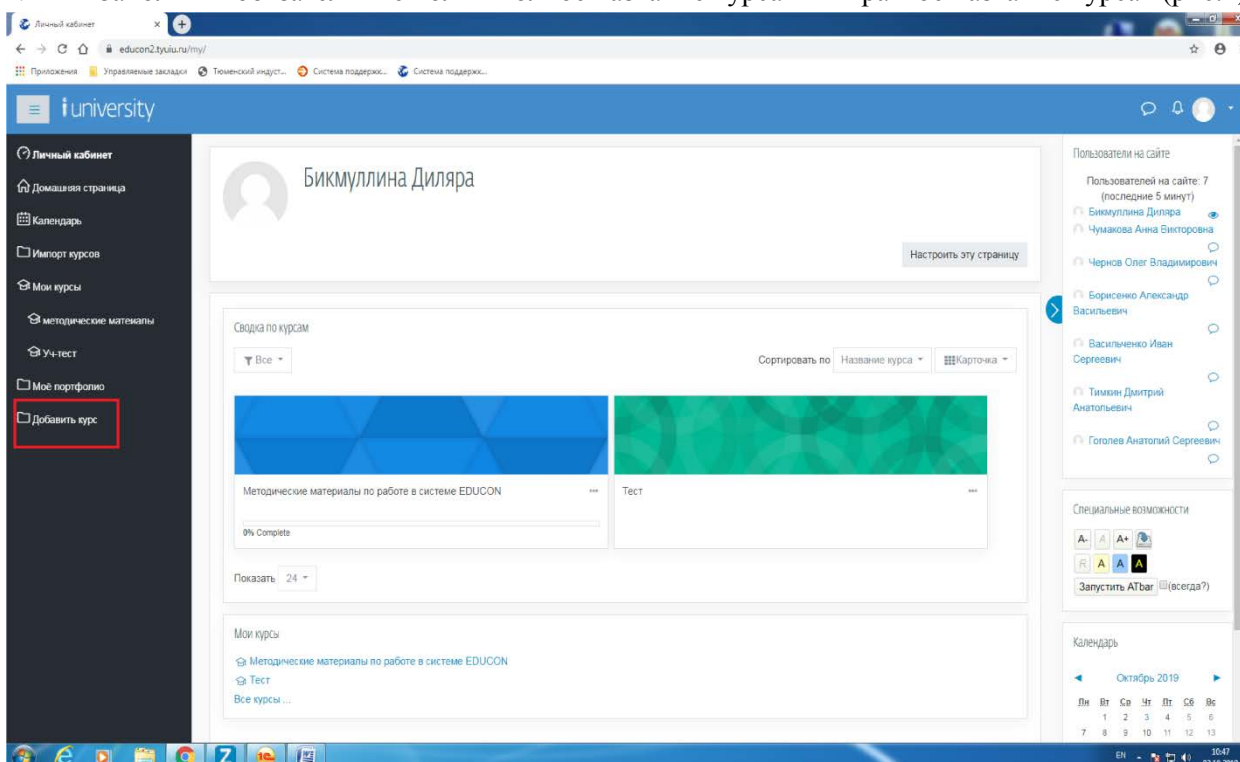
Личный кабинет
educon2.tyuiu.ru/my/
Приложения Управляемые закладки Тюменский индуст... Система поддержк... Система поддержк...
iuniversity
Личный кабинет
Домашняя страница
Календарь
Импорт курсов
Мои курсы
методические матенапы
Уч-тест
Моё портфолио
Добавить курс
Бикмуллина Диляра
Настроить эту страницу
Сводка по курсам
Все
Сортировать по Название курса Карточка
Методические материалы по работе в системе EDUCON
0% Complete
Тест
Показать 24
Мои курсы
Методические материалы по работе в системе EDUCON
Тест
Все курсы ...
Пользователи на сайте
Пользователей на сайте: 7 (последние 5 минут)
Бикмуллина Диляра
Чумакова Анна Викторовна
Чернов Олег Владимирович
Борисенко Александр Васильевич
Васильченко Иван Сергеевич
Тимкин Дмитрий Анатольевич
Гоголев Анатолий Сергеевич
Специальные возможности
A- A A+
R A A A
Запустить ATbar (всегда?)
Календарь
Октябрь 2019
| Пн | Вт | Ср | Чт | Пт | Сб | Вс |
|---|---|---|---|---|---|---|
| 1 | 2 | 3 | 4 | 5 | 6 | |
| 7 | 8 | 9 | 10 | 11 | 12 | 13 |
EN 10:47